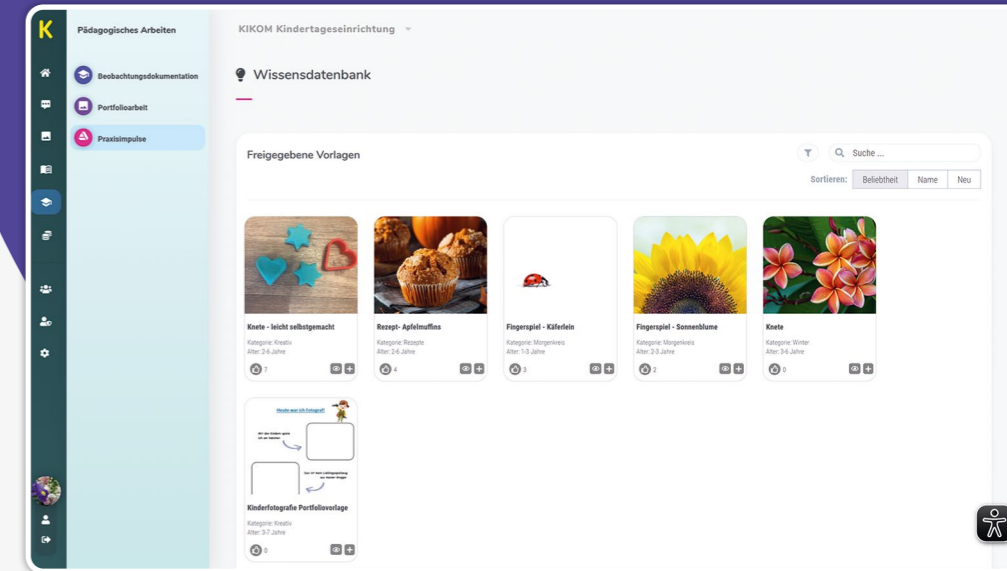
K

Pädagogisches Arbeiten

Beobachtungsdokumentation

Portfolioarbeit

Praxisimpulse

KIKOM Kindertageseinrichtung

Wissensdatenbank

Freigegebene Vorlagen

Suche ...

Sortieren: Beliebtheit Name Neu

Knete - leicht selbstgemacht
Kategorie: Kreativ
Alter: 2-6 Jahre
7

Rezept- Apfelmuffins
Kategorie: Rezepte
Alter: 2-6 Jahre
4

Fingerspiel - Käferlein
Kategorie: Morgenkreis
Alter: 1-3 Jahre
3

Fingerspiel - Sonnenblume
Kategorie: Morgenkreis
Alter: 2-3 Jahre
2

Knete
Kategorie: Winter
Alter: 3-6 Jahre
0

Heute war ich Fotograf!
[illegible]
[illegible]

Kinderfotografie Portfoliovorlage
Kategorie: Kreativ
Alter: 3-7 Jahre
0